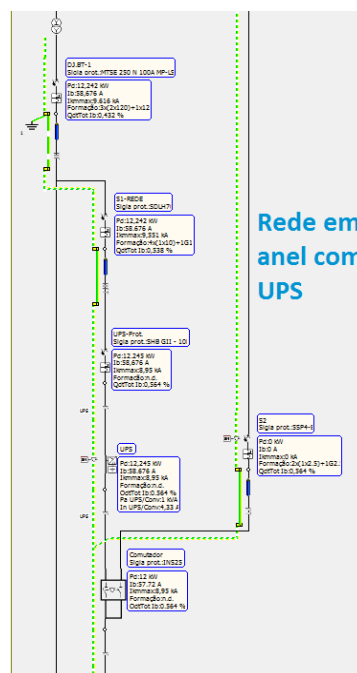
DJ.BT-1
Sigla prot.:MTSE 250 N 100A MP-LS

Pc:12,242 kW
Ib:58,676 A
Ikmmax:9,618 kA
Formação:3x(1x120)+1x12
QdtTot Ib:0,432 %

S1-REDE
Sigla prot.:SDLH7i

Pc:12,242 kW
Ib:58,676 A
Ikmmax:9,551 kA
Formação:4x(1x10)+1G1
QdtTot Ib:0,538 %

Rede em anel com UPS

UPS-Prot.
Sigla prot.:SHB GII - 10i

Pc:12,243 kW
Ib:58,676 A
Ikmmax:8,93 kA
Formação:n.d.
QdtTot Ib:0,564 %

UPS

S2
Sigla prot.:SSP4-

Pc:0 kW
Ib:0 A
Ikmmax:0 kA
Formação:2x(1x2,5)+1G2.
QdtTot Ib:0,564 %

UPS

Pc:12,245 kW
Ib:58,676 A
Ikmmax:8,93 kA
Formação:n.d.
QdtTot Ib:0,564 %
Pa UPS/Conv:1 kVA
In UPS/Conv:4,33 A

UPS

Comutador
Sigla prot.:INS25

Pc:12 kW
Ib:57,72 A
Ikmmax:8,93 kA
Formação:n.d.
QdtTot Ib:0,564 %